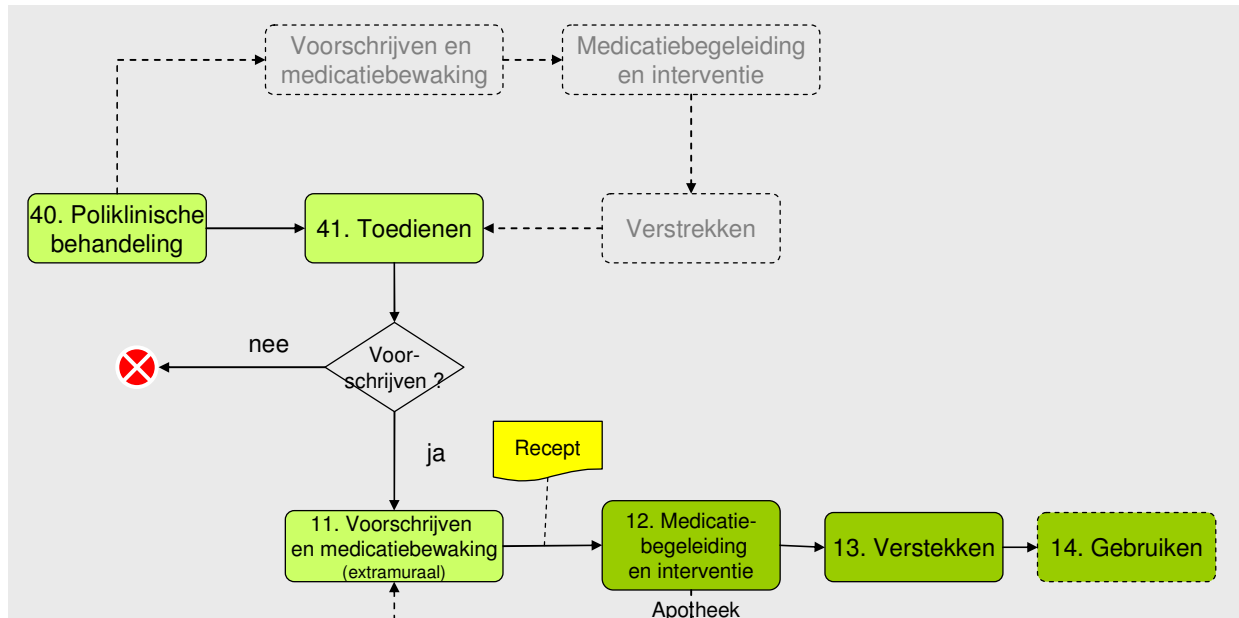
Voorschrijven en medicatiebewaking

Medicatiebegeleiding en interventie

40. Poliklinische behandeling

41. Toedienen

Verstrekken

nee

Voorschrijven ?

ja

Recept

11. Voorschrijven en medicatiebewaking (extramuraal)

12. Medicatiebegeleiding en interventie

13. Verstekken

14. Gebruiken

Apotheek